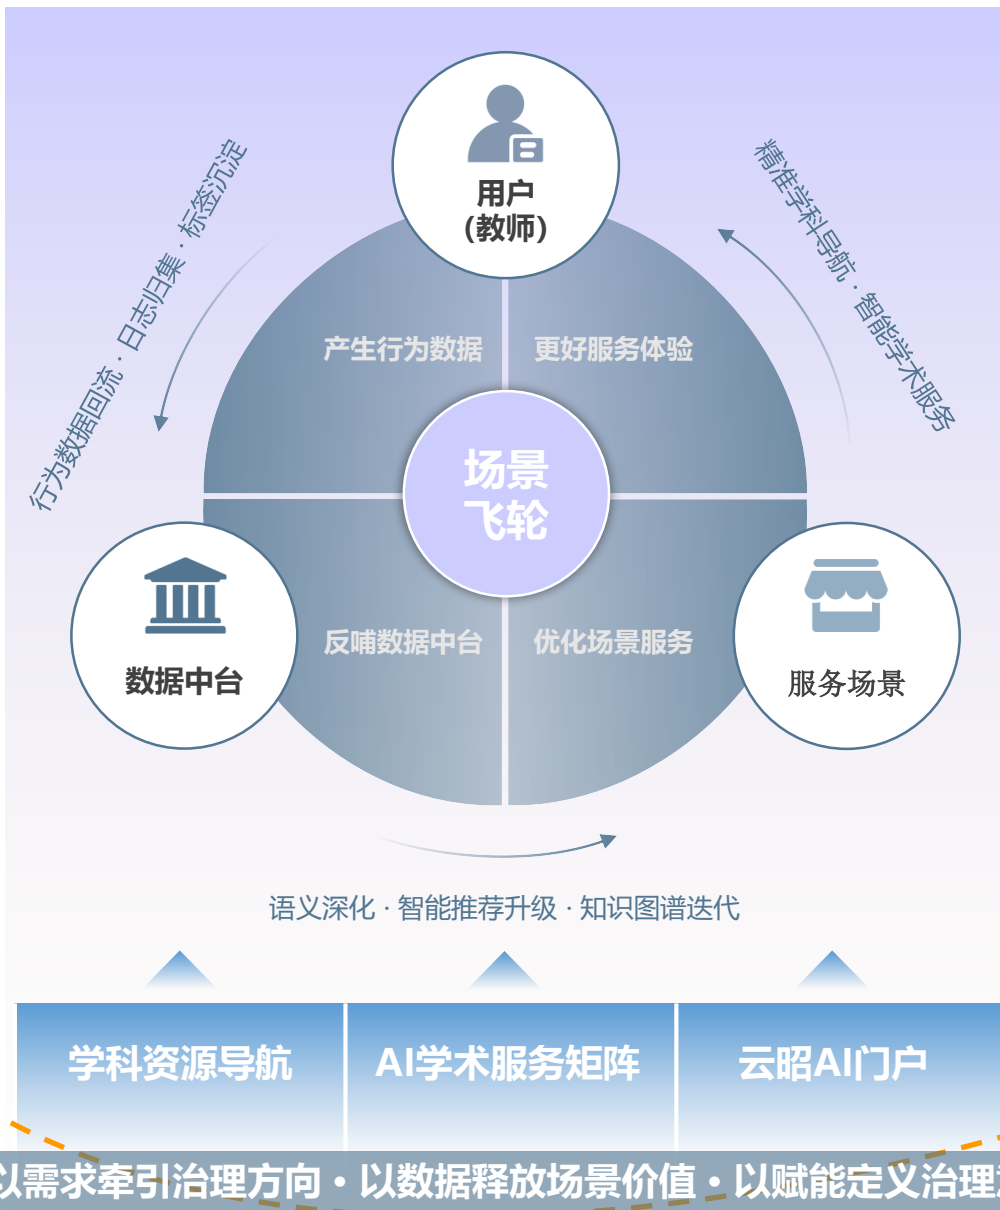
用户
(教师)

行为数据回流 · 日志归集 · 标签沉淀

精准学科导航 · 智能学术服务

产生行为数据

更好服务体验

场景
飞轮

反哺数据中台

优化场景服务

数据中台

服务场景

语义深化 · 智能推荐升级 · 知识图谱迭代

学科资源导航

AI学术服务矩阵

云昭AI门户

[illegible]以需求牵引治理方向 · 以数据释放场景价值 · 以赋能定义治理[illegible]